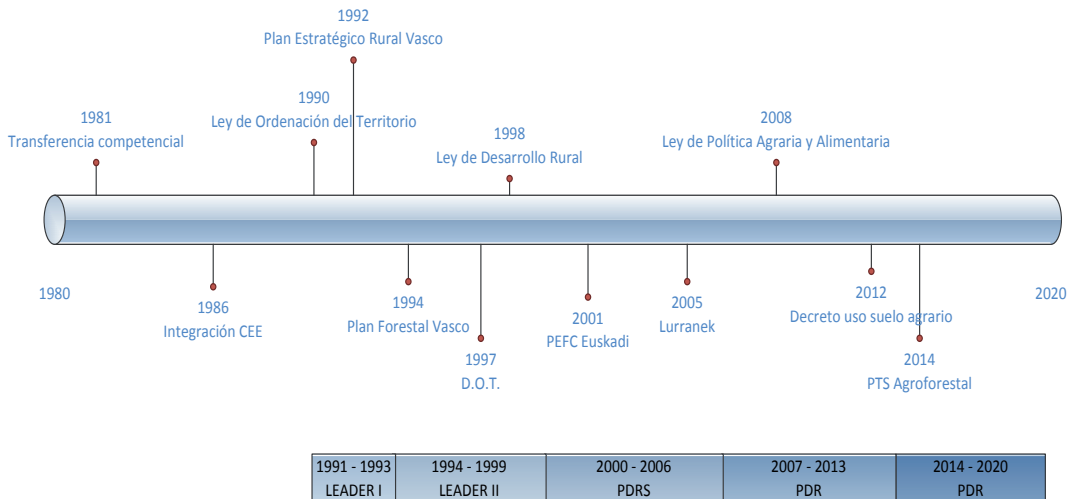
1992
Plan Estratégico Rural Vasco

1981
Transferencia competencial

1990
Ley de Ordenación del Territorio

1998
Ley de Desarrollo Rural

2008
Ley de Política Agraria y Alimentaria

1980

1986
Integración CEE

1994
Plan Forestal Vasco

1997
D.O.T.

2001
PEFC Euskadi

2005
Lurranek

2012
Decreto uso suelo agrario

2014
PTS Agroforestal

2020

| 1991 - 1993 | 1994 - 1999 | 2000 - 2006 | 2007 - 2013 | 2014 - 2020 |
|---|---|---|---|---|
| LEADER I | LEADER II | PDRS | PDR | PDR |